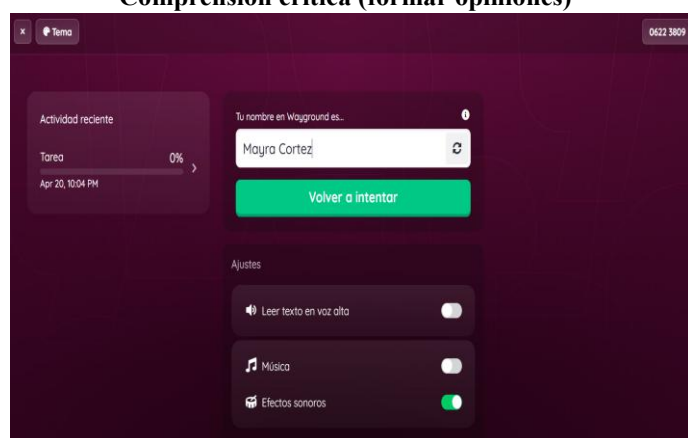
Comprensión crítica (formar opiniones)

×
Tema
0622 3809

Actividad reciente
Tarea
0%
Apr 20, 10:04 PM

Tu nombre en Wayground es...
Mayra Cortez
Volver a intentar

Ajustes
Leer texto en voz alta
Música
Efectos sonoros